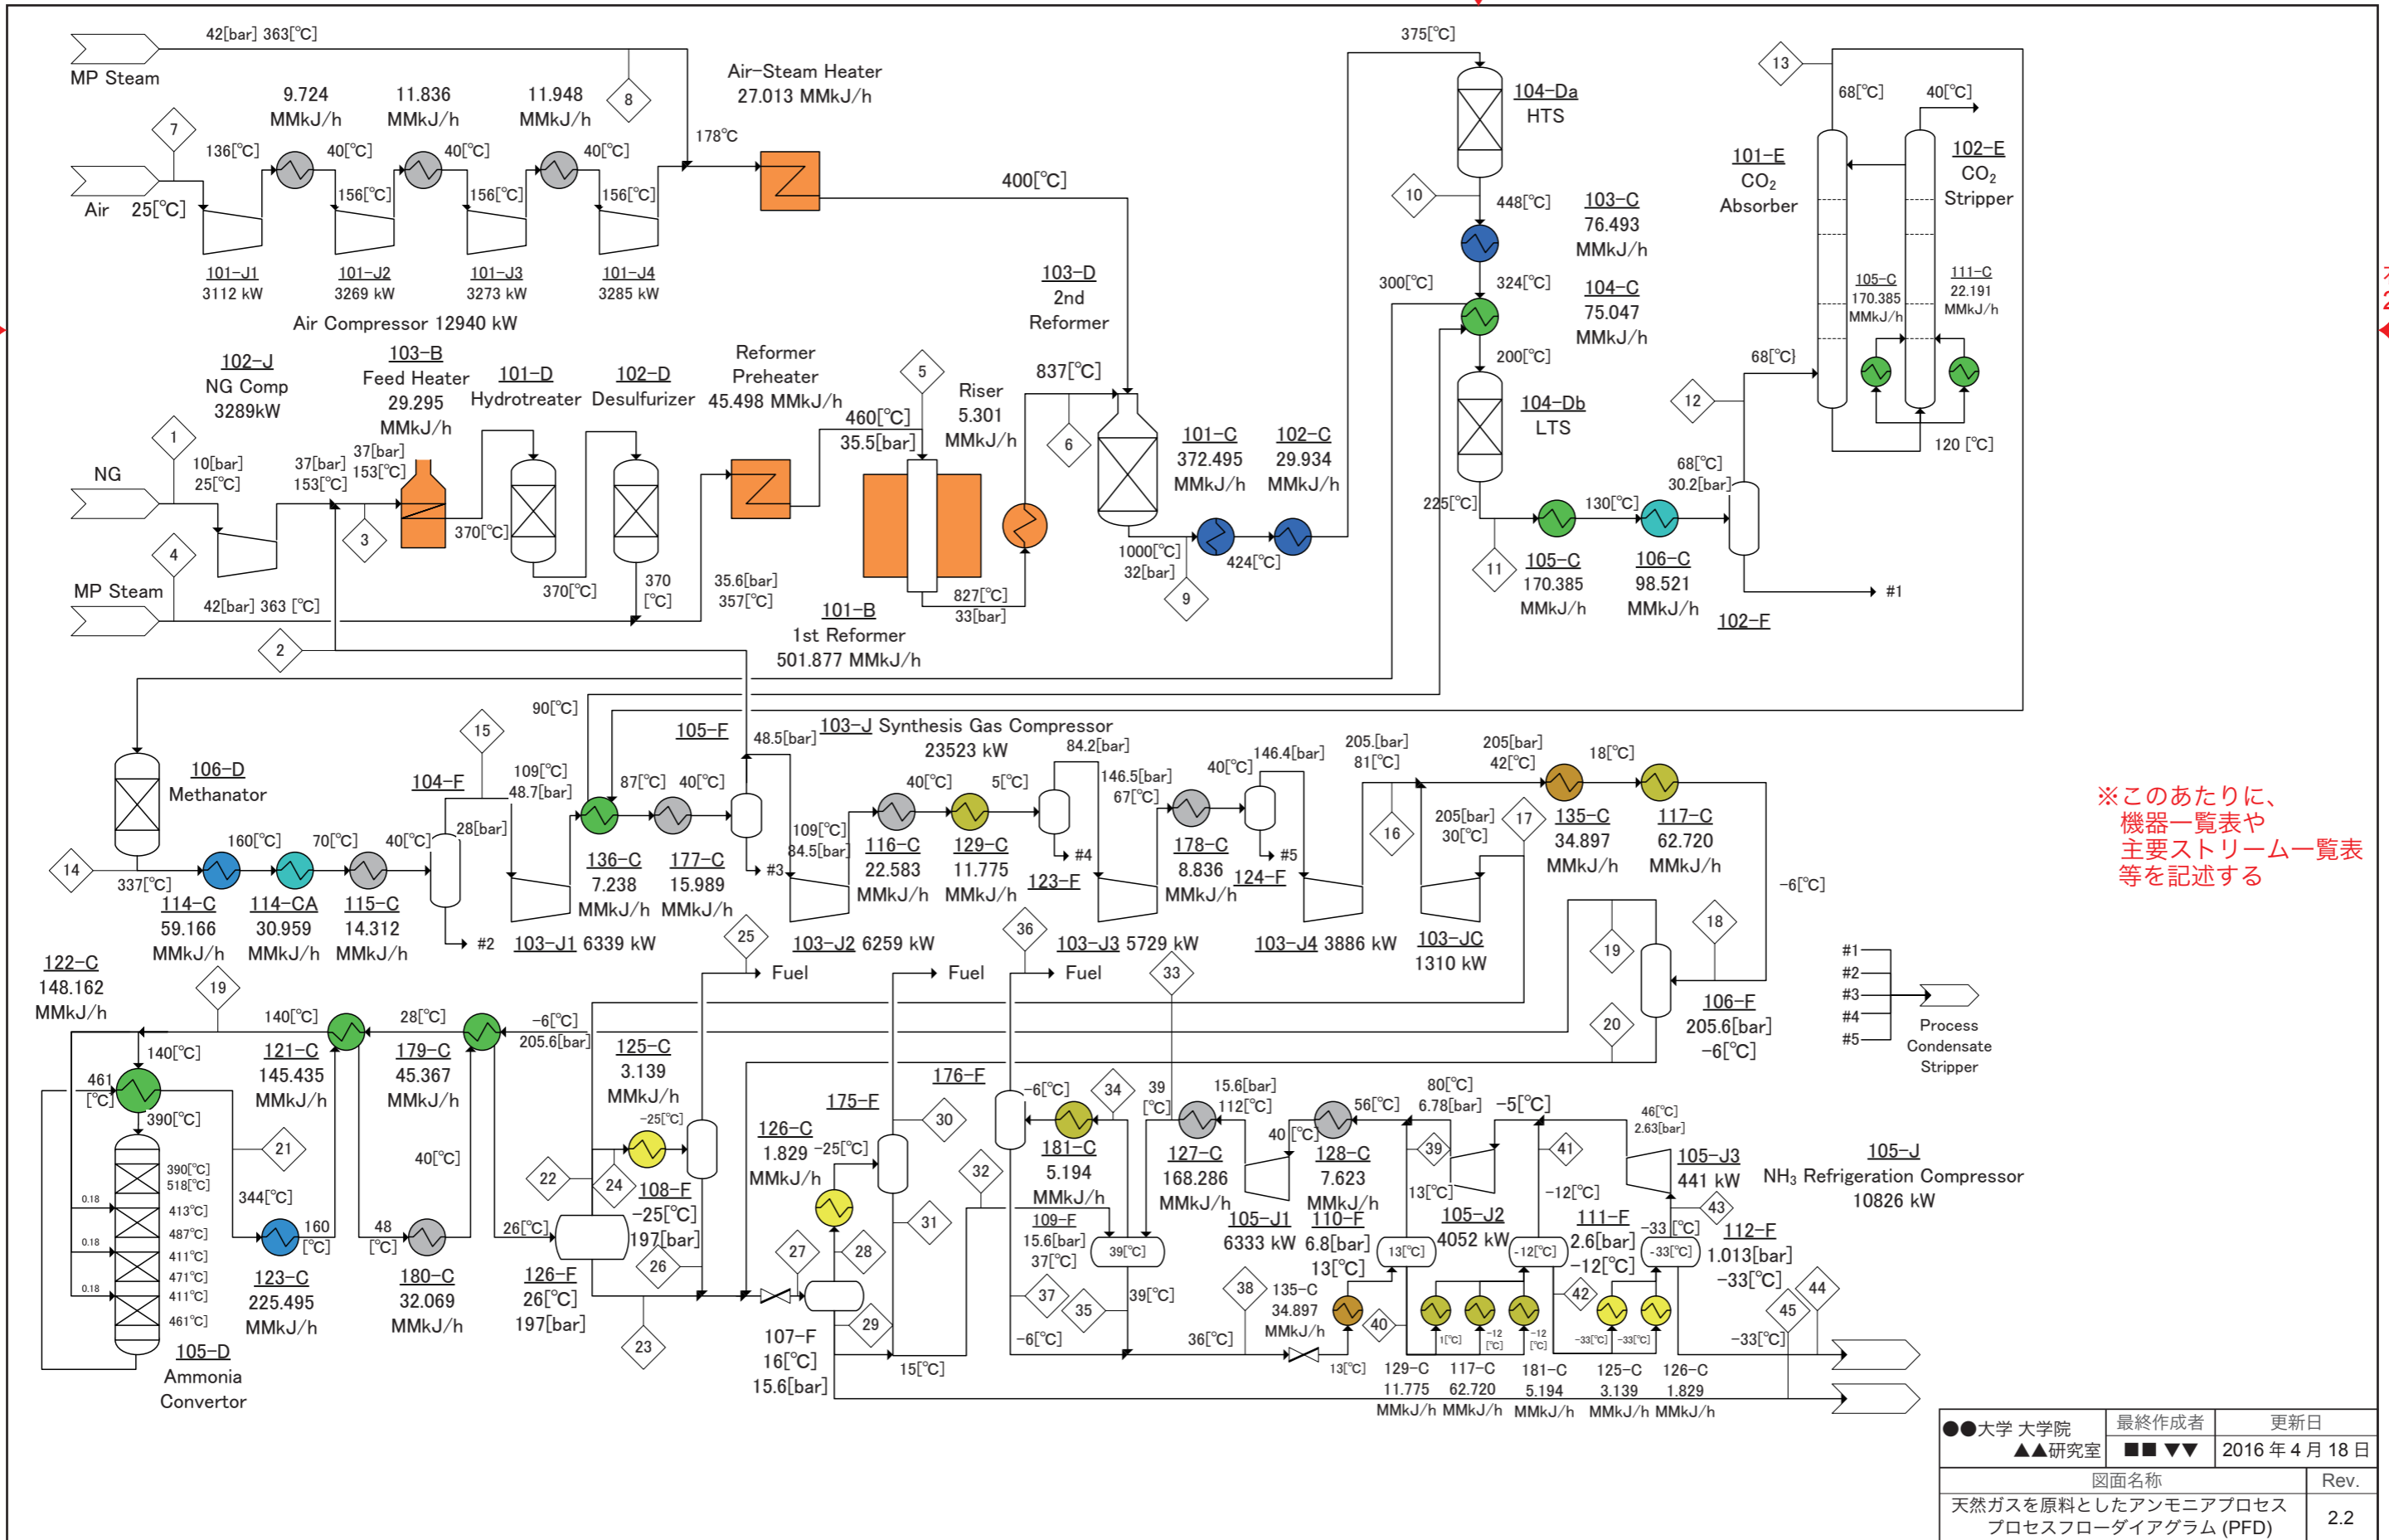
42[bar] 363[°C]
MP Steam
9.724 MMkJ/h
11.836 MMkJ/h
11.948 MMkJ/h
8
Air-Steam Heater 27.013 MMkJ/h
375[°C]
104-Da
HTS
13
68[°C]
40[°C]
7
136[°C]
40[°C]
40[°C]
40[°C]
178°C
Air 25[°C]
156[°C]
156[°C]
156[°C]
400[°C]
10
448[°C]
103-C
76.493 MMkJ/h
101-E
CO$_2$
Absorber
102-E
CO$_2$
Stripper
101-J1 3112 kW
101-J2 3269 kW
101-J3 3273 kW
101-J4 3285 kW
Air Compressor 12940 kW
103-D
2nd
Reformer
300[°C]
324[°C]
104-C
75.047 MMkJ/h
105-C
170.385 MMkJ/h
111-C
22.191 MMkJ/h
102-J
NG Comp
3289kW
103-B
Feed Heater
29.295 MMkJ/h
101-D
Hydrotreater
102-D
Desulfurizer
Reformer Preheater 45.498 MMkJ/h
5
Riser 5.301 MMkJ/h
837[°C]
200[°C]
68[°C]
104-Db
LTS
12
460[°C]
35.5[bar]
6
1
NG
10[bar] 25[°C]
37[bar] 153[°C]
37[bar] 153[°C]
370[°C]
101-C
372.495 MMkJ/h
102-C
29.934 MMkJ/h
120 [°C]
68[°C]
30.2[bar]
225[°C]
130[°C]
3
4
1000[°C]
32[bar]
424[°C]
MP Steam
42[bar] 363 [°C]
370[°C]
370 [°C]
35.6[bar] 357[°C]
827[°C]
33[bar]
9
11
105-C
170.385 MMkJ/h
106-C
98.521 MMkJ/h
#1
101-B
1st Reformer
501.877 MMkJ/h
102-F
2
90[°C]
15
105-F
48.5[bar]
103-J Synthesis Gas Compressor 23523 kW
84.2[bar]
146.4[bar]
205.[bar] 81[°C]
205[bar] 42[°C]
18[°C]
106-D
Methanator
104-F
109[°C] 48.7[bar]
87[°C]
40[°C]
109[°C] 84.5[bar]
40[°C]
5[°C]
146.5[bar] 67[°C]
40[°C]
16
205[bar] 30[°C]
17
135-C
34.897 MMkJ/h
117-C
62.720 MMkJ/h
※このあたりに、機器一覧表や主要ストリーム一覧表等を記述する
160[°C]
70[°C]
40[°C]
28[bar]
#3
116-C 22.583 MMkJ/h
129-C 11.775 MMkJ/h
#4
123-F
178-C 8.836 MMkJ/h
#5
124-F
-6[°C]
14
337[°C]
114-C 59.166 MMkJ/h
114-CA 30.959 MMkJ/h
115-C 14.312 MMkJ/h
136-C 7.238 MMkJ/h
177-C 15.989 MMkJ/h
#2
103-J1 6339 kW
25
103-J2 6259 kW
36
103-J3 5729 kW
103-J4 3886 kW
103-JC 1310 kW
18
19
#1
#2
#3
#4
#5
Process Condensate Stripper
122-C 148.162 MMkJ/h
19
Fuel
Fuel
Fuel
33
106-F 205.6[bar] -6[°C]
140[°C]
28[°C]
-6[°C] 205.6[bar]
125-C 3.139 MMkJ/h
20
140[°C]
121-C 145.435 MMkJ/h
179-C 45.367 MMkJ/h
-25[°C]
176-F
461 [°C]
390[°C]
175-F
30
-6[°C]
34
39 [°C]
15.6[bar] 112[°C]
80[°C] 6.78[bar]
-5[°C]
46[°C] 2.63[bar]
105-J
NH$_3$ Refrigeration Compressor 10826 kW
21
40[°C]
126-C 1.829 MMkJ/h
-25[°C]
181-C 5.194 MMkJ/h
127-C 168.286 MMkJ/h
56[°C]
40 [°C]
128-C 7.623 MMkJ/h
39
41
105-J3 441 kW
390[°C] 518[°C]
413[°C]
487[°C]
411[°C]
471[°C]
411[°C]
461[°C]
0.18
0.18
0.18
344[°C]
22
24
108-F -25[°C] 197[bar]
32
13[°C]
105-J2 4052 kW
-12[°C]
43
-33 [°C]
160 [°C]
48 [°C]
26[°C]
27
28
31
109-F 15.6[bar] 37[°C]
39[°C]
105-J1 6333 kW
110-F 6.8[bar] 13[°C]
13[°C]
111-F 2.6[bar] -12[°C]
-12[°C]
-33[°C]
112-F 1.013[bar] -33[°C]
123-C 225.495 MMkJ/h
180-C 32.069 MMkJ/h
126-F 26[°C] 197[bar]
26
29
37
35
39[°C]
38
135-C 34.897 MMkJ/h
40
42
45
44
105-D
Ammonia Convertor
23
107-F 16[°C] 15.6[bar]
15[°C]
-6[°C]
36[°C]
13[°C]
1[°C]
-12 [°C]
-12 [°C]
-33[°C]
-33[°C]
-33[°C]
129-C 11.775 MMkJ/h
117-C 62.720 MMkJ/h
181-C 5.194 MMkJ/h
125-C 3.139 MMkJ/h
126-C 1.829 MMkJ/h
●●大学 大学院 ▲▲研究室
最終作成者
■■ ▼▼
更新日
2016 年 4 月 18 日
図面名称
Rev.
天然ガスを原料としたアンモニアプロセス プロセスフローダイアグラム (PFD)
2.2